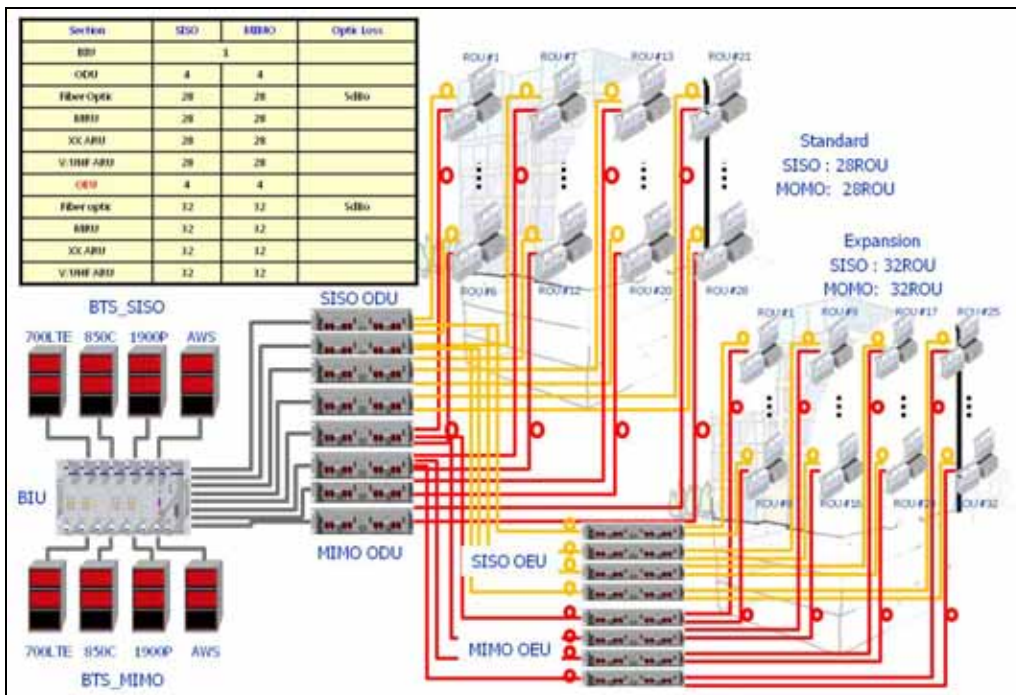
| Section | SISO | MIMO | Optic Loss |
|---|---|---|---|
| BIU | 1 | | |
| ODU | 4 | 4 | |
| Fiber Optic | 28 | 28 | 5dBo |
| MRU | 28 | 28 | |
| XX ARU | 28 | 28 | |
| V/UHF ARU | 28 | 28 | |
| OEU | 4 | 4 | |
| Fiber optic | 32 | 32 | 5dBo |
| MRU | 32 | 32 | |
| XX ARU | 32 | 32 | |
| V/UHF ARU | 32 | 32 | |

ROU #1 ROU #7 ROU #13 ROU #21

ROU #6 ROU #12 ROU #20 ROU #28

Standard
SISO : 28ROU
MOMO: 28ROU

Expansion
SISO : 32ROU
MOMO: 32ROU

ROU #1 ROU #9 ROU #17 ROU #25

ROU #8 ROU #16 ROU #24 ROU #32

BTS_SISO

700LTE 850C 1900P AWS

SISO ODU

BIU

MIMO ODU

SISO OEU

MIMO OEU

700LTE 850C 1900P AWS

BTS_MIMO